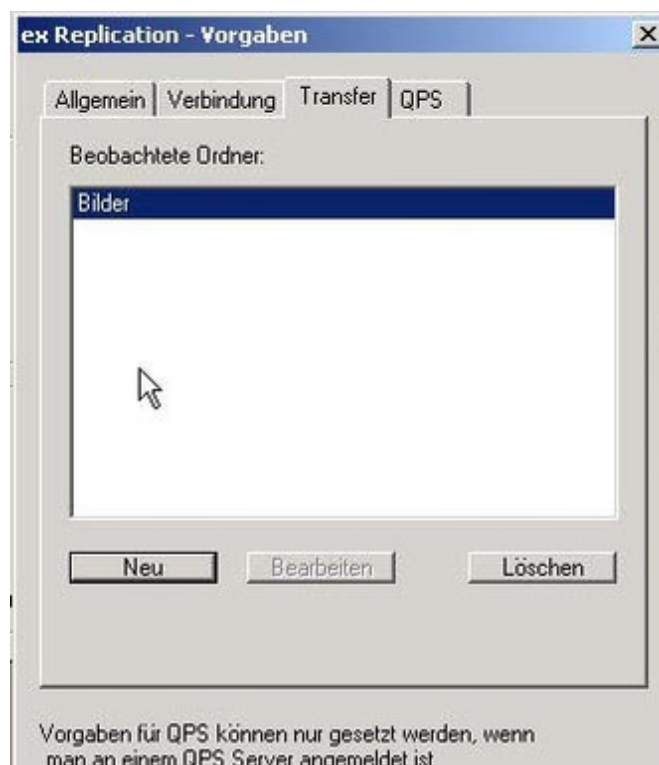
ex Replication - Vorgaben

X

Allgemein | Verbindung | Transfer | QPS

Beobachtete Ordner:

Bilder

Neu

Bearbeiten

Löschen

Vorgaben für QPS können nur gesetzt werden, wenn man an einem QPS Server angemeldet ist.